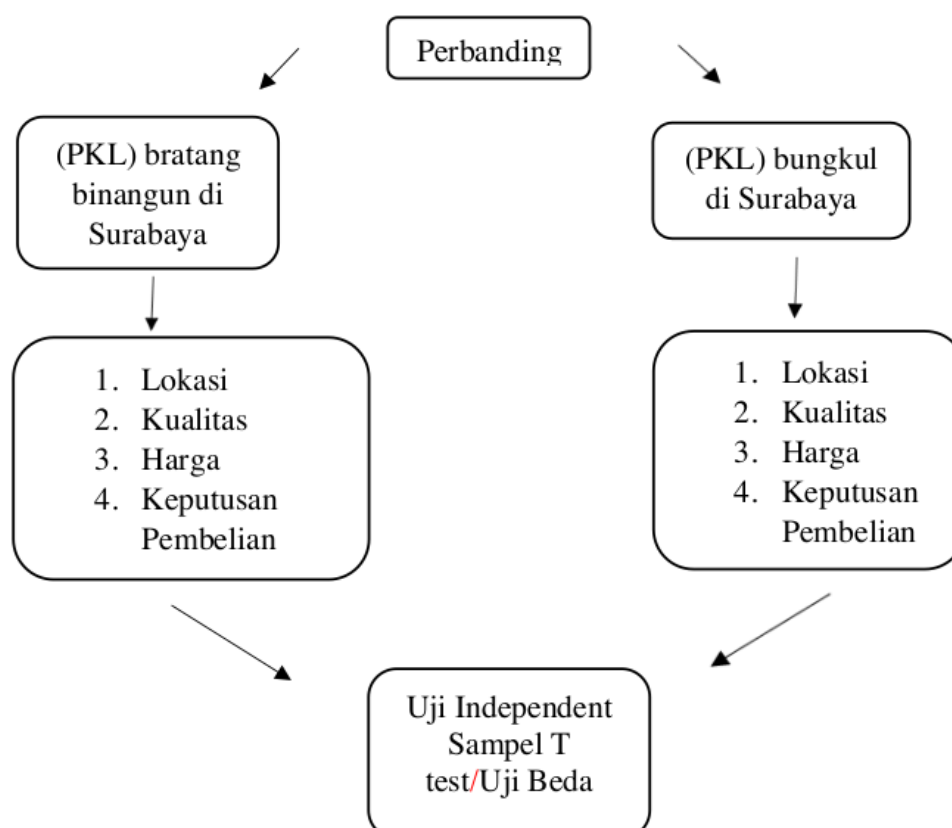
Perbanding

(PKL) bratang binangun di Surabaya

(PKL) bungkul di Surabaya

1. Lokasi
2. Kualitas
3. Harga
4. Keputusan Pembelian

1. Lokasi
2. Kualitas
3. Harga
4. Keputusan Pembelian

Uji Independent Sampel T test/Uji Beda